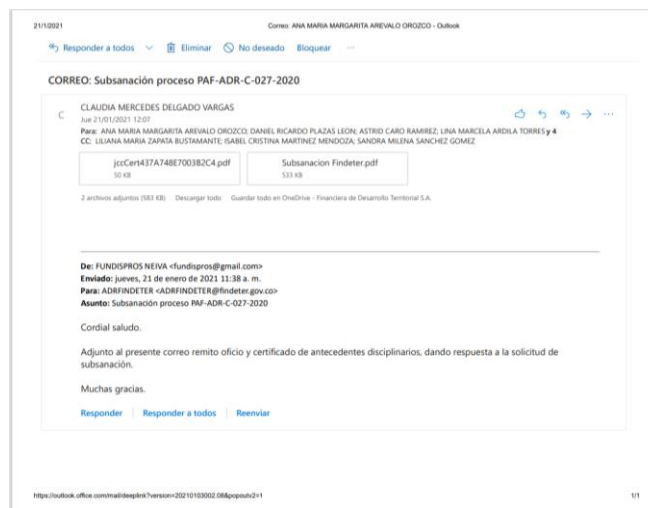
21/1/2021 Correo: ANA MARIA MARGARITA AREVALO OROZCO - Outlook

Responder a todos Eliminar No deseado Bloquear ···

CORREO: Subsanación proceso PAF-ADR-C-027-2020

C CLAUDIA MERCEDES DELGADO VARGAS
Jue 21/01/2021 12:07
Para: ANA MARIA MARGARITA AREVALO OROZCO; DANIEL RICARDO PLAZAS LEON; ASTRID CARO RAMIREZ; LINA MARCELA ARDILA TORRES y 4
CC: LILIANA MARIA ZAPATA BUSTAMANTE; ISABEL CRISTINA MARTINEZ MENDOZA; SANDRA MILENA SANCHEZ GOMEZ

jccCert437A748E7003B2C4.pdf
50 KB

Subsanacion Findeter.pdf
533 KB

2 archivos adjuntos (583 KB) Descargar todo Guardar todo en OneDrive - Financiera de Desarrollo Territorial S.A.

De: FUNDISPROS NEIVA <fundispros@gmail.com>
Enviado: jueves, 21 de enero de 2021 11:38 a. m.
Para: ADRFINDETER <ADRFINDETER@findeter.gov.co>
Asunto: Subsanación proceso PAF-ADR-C-027-2020

Cordial saludo.

Adjunto al presente correo remito oficio y certificado de antecedentes disciplinarios, dando respuesta a la solicitud de subsanación.

Muchas gracias.

Responder Responder a todos Reenviar

https://outlook.office.com/mail/deeplink?version=20210103002.08&popoutv2=1 1/1